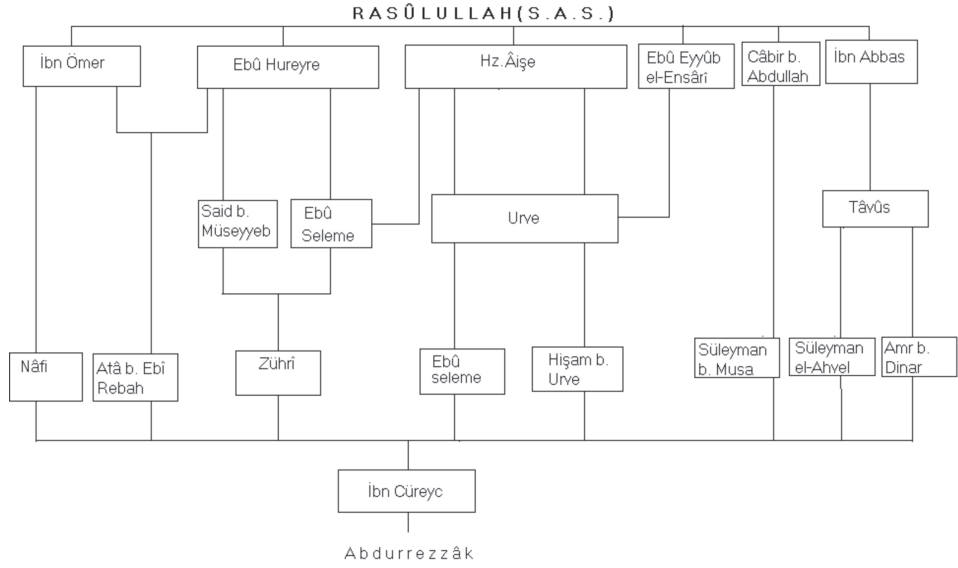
RASÛLULLAH(S.A.S.)

İbn Ömer

Ebû Hureyre

Hz.Âişe

Ebû Eyyûb el-Ensârî

Câbir b. Abdullah

İbn Abbas

Said b. Müseyyeb

Ebû Seleme

Urve

Tâvûs

Nâfi

Atâ b. Ebî Rebah

Zührî

Ebû seleme

Hişam b. Urve

Süleyman b. Musa

Süleyman el-Ahvel

Amr b. Dinar

İbn Cüreyc

Abdurrezzâk